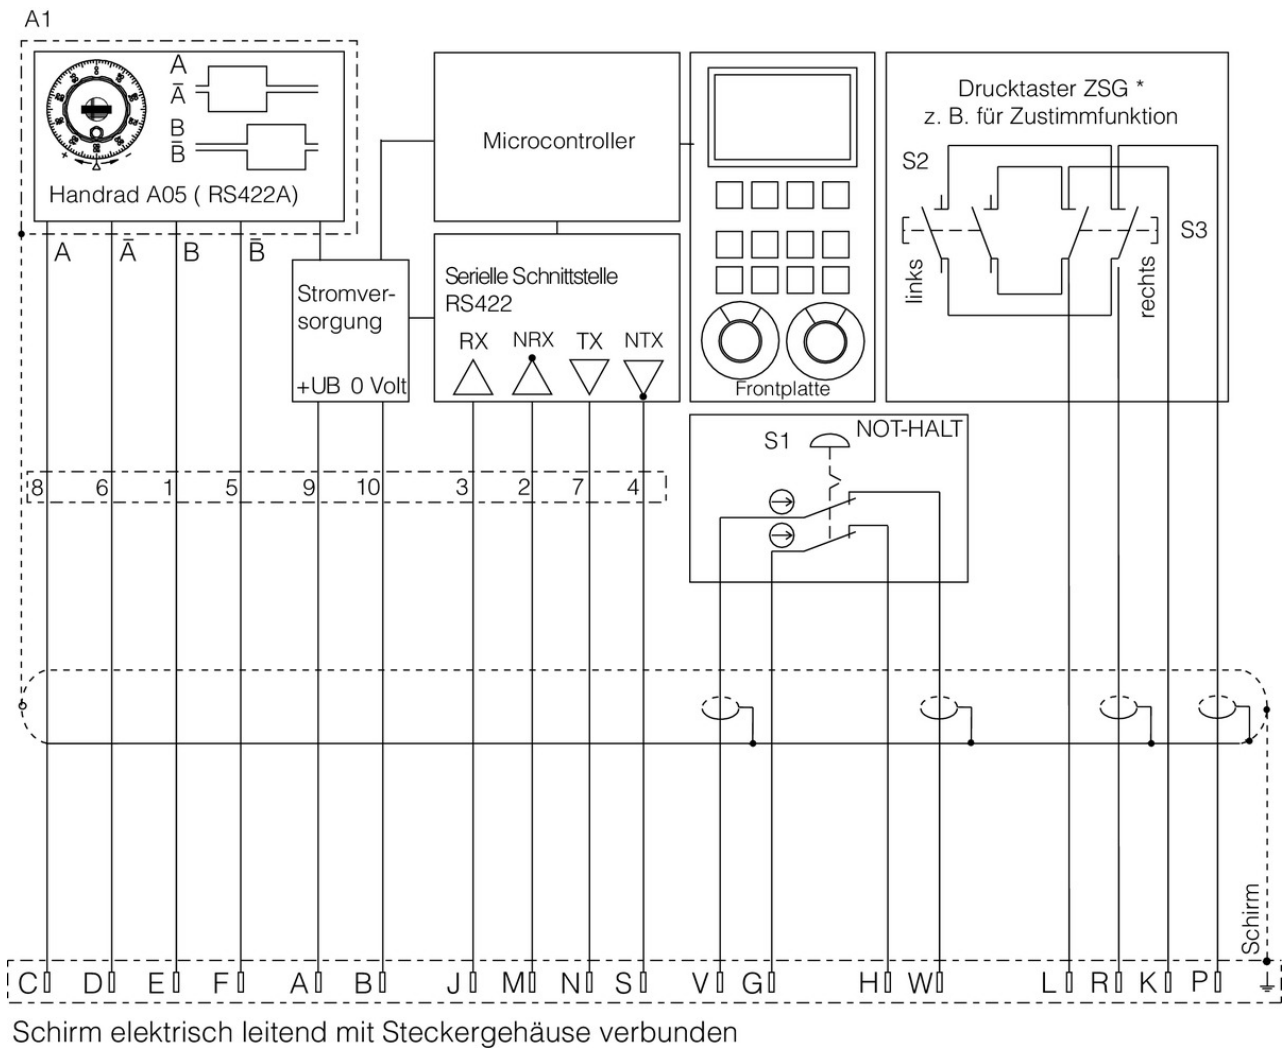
A1

$A$
$\bar{A}$
$B$
$\bar{B}$

Handrad A05 ( RS422A)

Microcontroller

Drucktaster ZSG *
z. B. für Zustimmfunktion

S2

S3

links

rechts

$A$ $\bar{A}$ $B$ $\bar{B}$

Stromversorgung

+UB 0 Volt

Serielle Schnittstelle
RS422

RX NRX TX NTX

Frontplatte

S1 NOT-HALT

8 6 1 5 9 10 3 2 7 4

Schirm

C D E F A B J M N S V G H W L R K P

Schirm elektrisch leitend mit Steckergehäuse verbunden